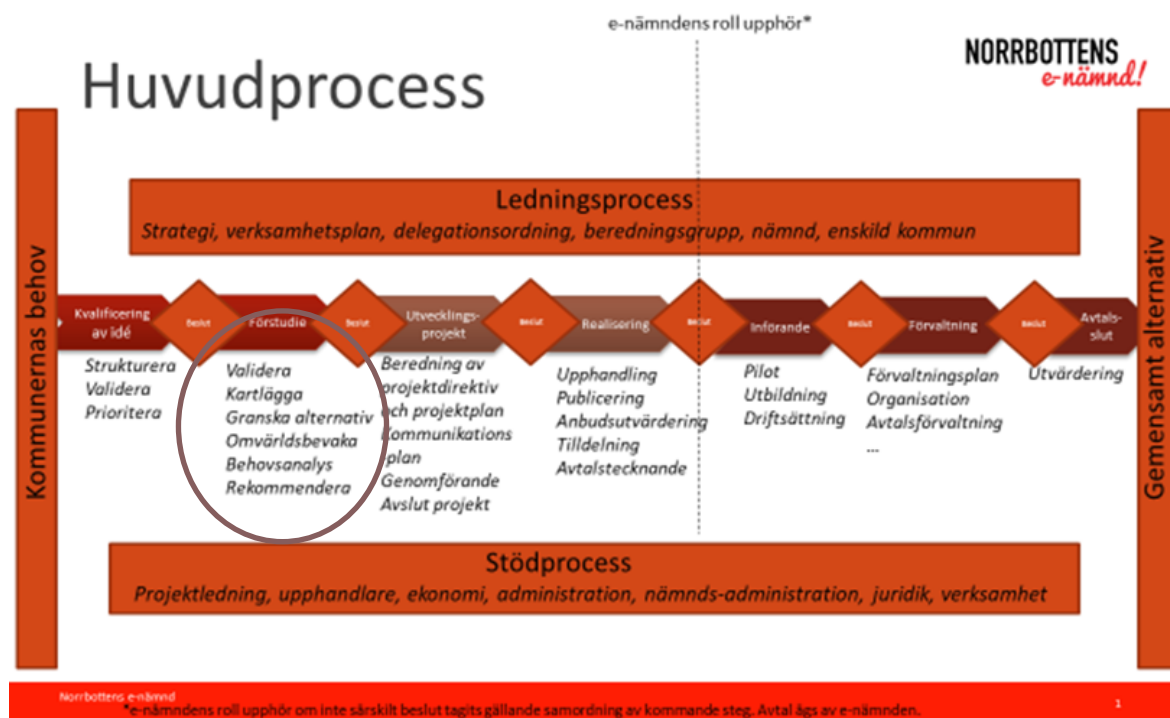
e-nämndens roll upphör*

NORRBOTTENS
e-nämnd!

Huvudprocess

Kommunernas behov

Gemensamt alternativ

Ledningsprocess
Strategi, verksamhetsplan, delegationsordning, beredningsgrupp, nämnd, enskild kommun

Kvalificering av idé

Beslut

Förstudie

Beslut

Utvecklingsprojekt

Beslut

Realisering

Beslut

Införande

Beslut

Förvaltning

Beslut

Avtalsslut

Strukturera
Validera
Prioritera

Validera
Kartlägga
Granska alternativ
Omvärldsbevaka
Behovsanalys
Rekommendera

Beredning av projektdirektiv och projektplan
Kommunikationsplan
Genomförande
Avslut projekt

Upphandling
Publicering
Anbudsutvärdering
Tilldelning
Avtalstecknande

Pilot
Utbildning
Driftsättning

Förvaltningsplan
Organisation
Avtalsförvaltning
...

Utvärdering

Stödprocess
Projektledning, upphandlare, ekonomi, administration, nämnds-administration, juridik, verksamhet

Norrbottens e-nämnd
*e-nämndens roll upphör om inte särskilt beslut tagits gällande samordning av kommande steg. Avtal ägs av e-nämnden.

1